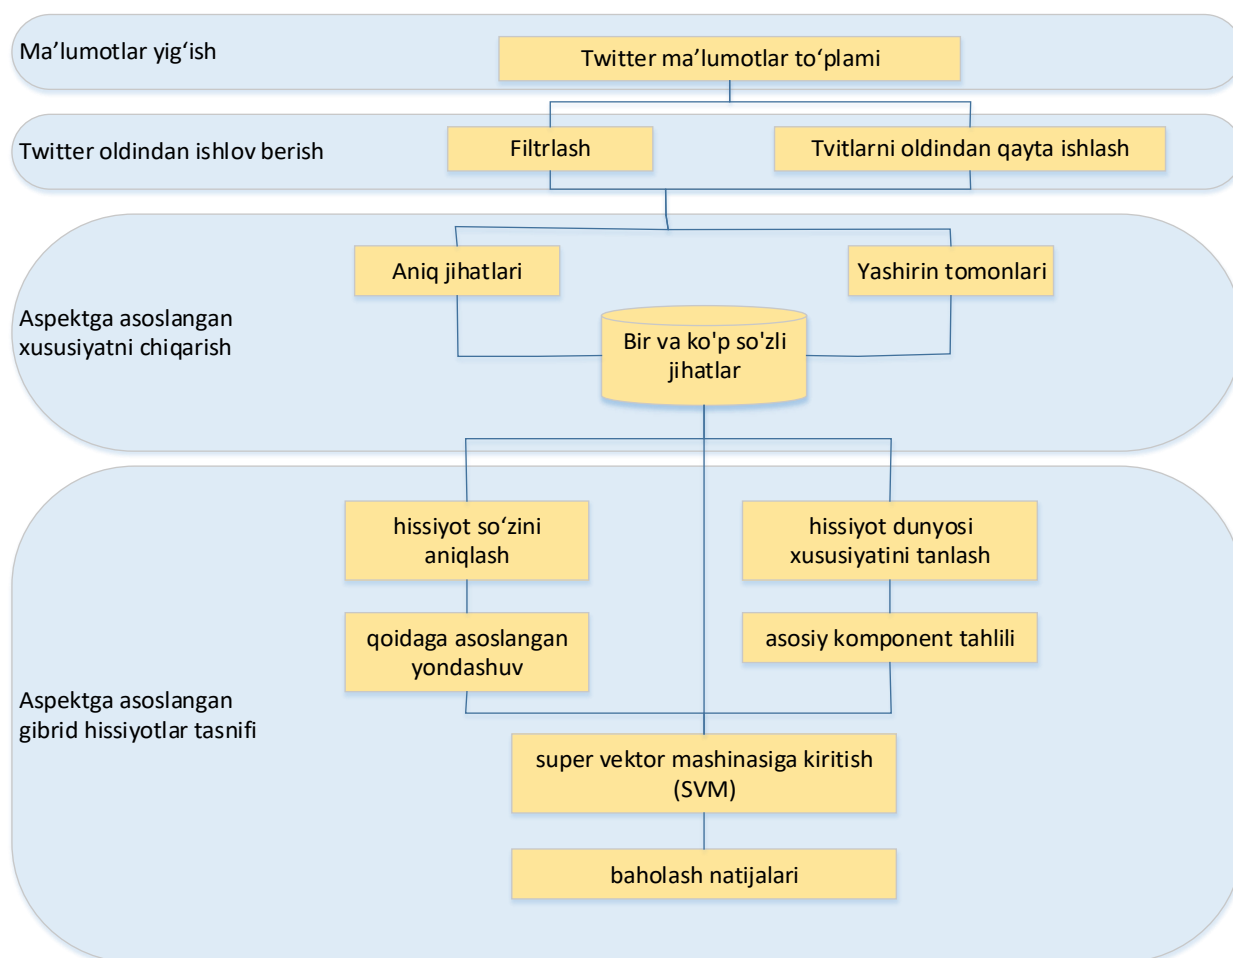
Ma’lumotlar yig‘ish

Twitter ma’lumotlar to‘plami

Twitter oldindan ishlov berish

Filtrlash

Tvitlarni oldindan qayta ishlash

Aspektga asoslangan xususiyatni chiqarish

Aniq jihatlari

Yashirin tomonlari

Bir va ko'p so'zli jihatlar

Aspektga asoslangan gibrid hissiyotlar tasnifi

hissiyot so‘zini aniqlash

hissiyot dunyosi xususiyatini tanlash

qoidaga asoslangan yondashuv

asosiy komponent tahlili

super vektor mashinasiga kiritish (SVM)

baholash natijalari